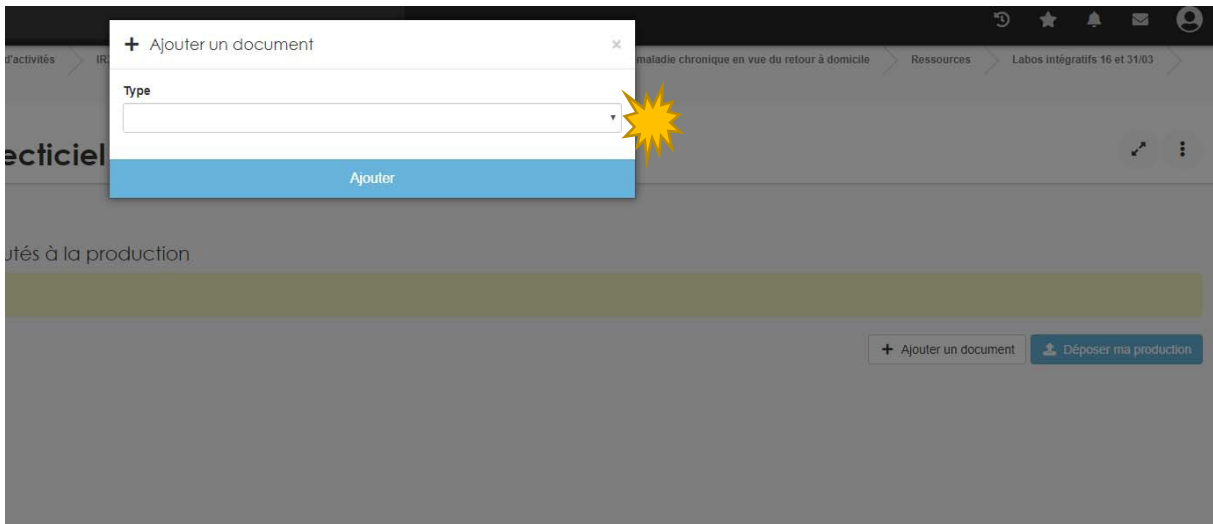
+ Ajouter un document
×
Type
Ajouter

d'activités
IR
maladie chronique en vue du retour à domicile
Ressources
Labos intégratifs 16 et 31/03

ecticiel

utés à la production

+ Ajouter un document
Déposer ma production